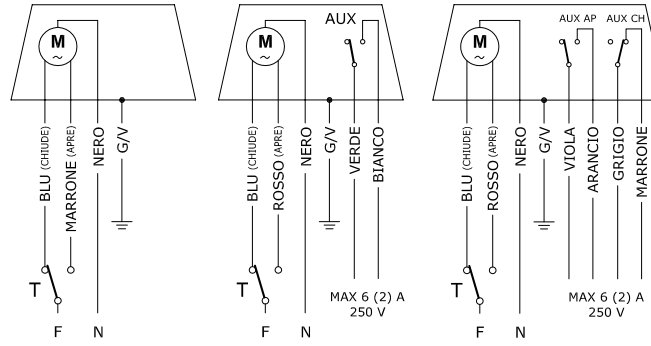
M
~
BLU (CHIUDE)
MARRONE (APRE)
NERO
G/V
T
F
N

AUX
M
~
BLU (CHIUDE)
ROSSO (APRE)
NERO
G/V
VERDE
BIANCO
T
F
N
MAX 6 (2) A
250 V

AUX AP
AUX CH
M
~
BLU (CHIUDE)
ROSSO (APRE)
NERO
G/V
VIOLA
ARANCIO
GRIGIO
MARRONE
T
F
N
MAX 6 (2) A
250 V